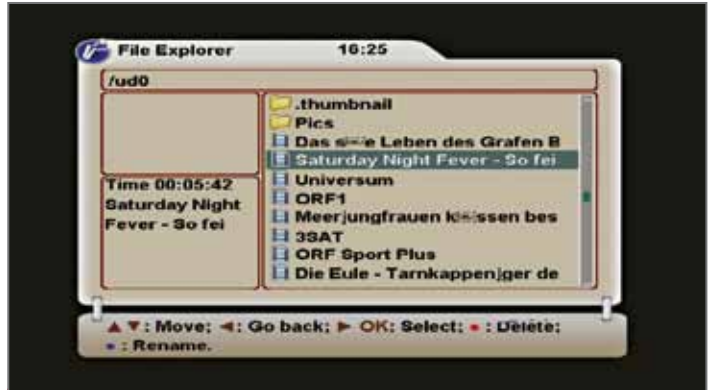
File Explorer 16:25

/ud0

Time 00:05:42
Saturday Night
Fever - So fei

.thumbnail
Pics
Das s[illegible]e Leben des Grafen B
Saturday Night Fever - So fei
Universum
ORF1
Meerjungfrauen k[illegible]ssen bes
3SAT
ORF Sport Plus
Die Eule - Tarnkappenjger de

▲▼: Move; ◄: Go back; ► OK: Select; • : Delete;
• : Rename.